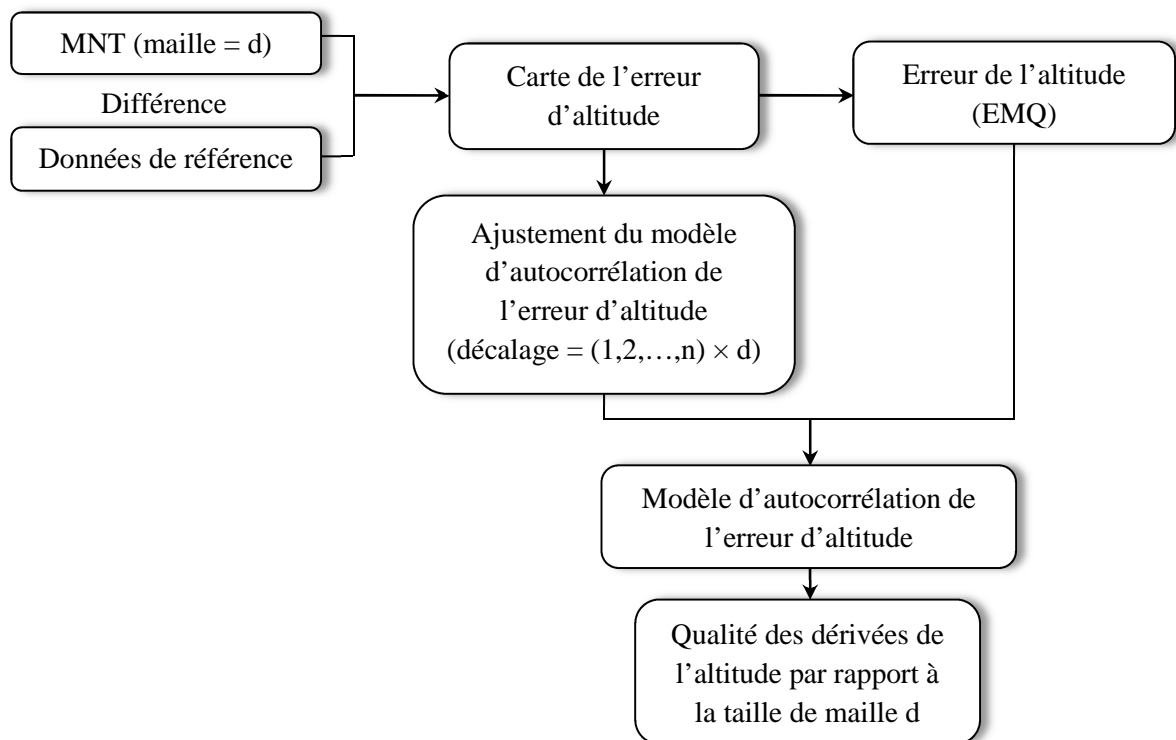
MNT (maille = d)

Différence

Données de référence

Carte de l’erreur d’altitude

Erreur de l’altitude (EMQ)

Ajustement du modèle d’autocorrélation de l’erreur d’altitude (décalage = $(1,2,\ldots,n) \times d$)

Modèle d’autocorrélation de l’erreur d’altitude

Qualité des dérivées de l’altitude par rapport à la taille de maille d